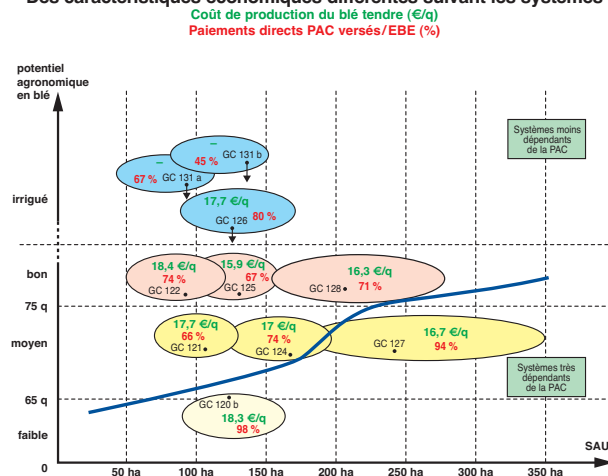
Des caractéristiques économiques différentes suivant les systèmes
Coût de production du blé tendre (€/q)
Paiements directs PAC versés/EBE (%)

potentiel agronomique en blé

irrigué

bon

75 q

moyen

65 q

faible

0

50 ha
100 ha
150 ha
200 ha
250 ha
300 ha
350 ha
SAU

Systèmes moins dépendants de la PAC

Systèmes très dépendants de la PAC

–
45 %
GC 131 b

–
67 %
GC 131 a

17,7 €/q
GC 126
80 %

18,4 €/q
74 %
GC 122

15,9 €/q
67 %
GC 125

16,3 €/q
GC 128
71 %

17,7 €/q
66 %
GC 121

17 €/q
74 %
GC 124

16,7 €/q
GC 127
94 %

GC 120 b
18,3 €/q
98 %